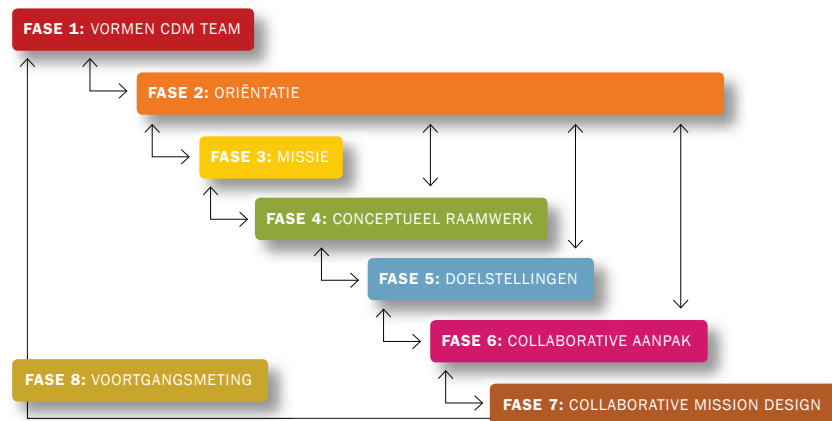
FASE 1: VORMEN CDM TEAM

FASE 2: ORIËNTATIE

FASE 3: MISSIE

FASE 4: CONCEPTUEEL RAAMWERK

FASE 5: DOELSTELLINGEN

FASE 6: COLLABORATIVE AANPAK

FASE 7: COLLABORATIVE MISSION DESIGN

FASE 8: VOORTGANGSMETING